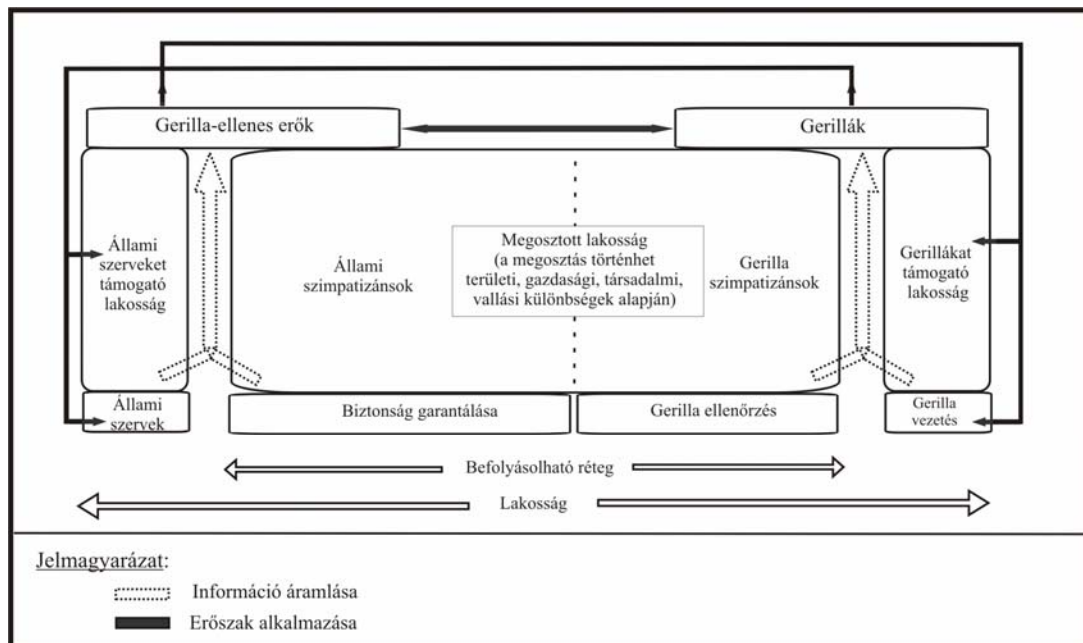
Gerilla-ellenes erők

Gerillák

Állami szerveket támogató lakosság

Állami szimpatizánsok

Megosztott lakosság (a megosztás történhet területi, gazdasági, társadalmi, vallási különbségek alapján)

Gerilla szimpatizánsok

Gerillákat támogató lakosság

Állami szervek

Biztonság garantálása

Gerilla ellenőrzés

Gerilla vezetés

Befolyásolható réteg

Lakosság

Jelmagyarázat:

Információ áramlása

Erőszak alkalmazása